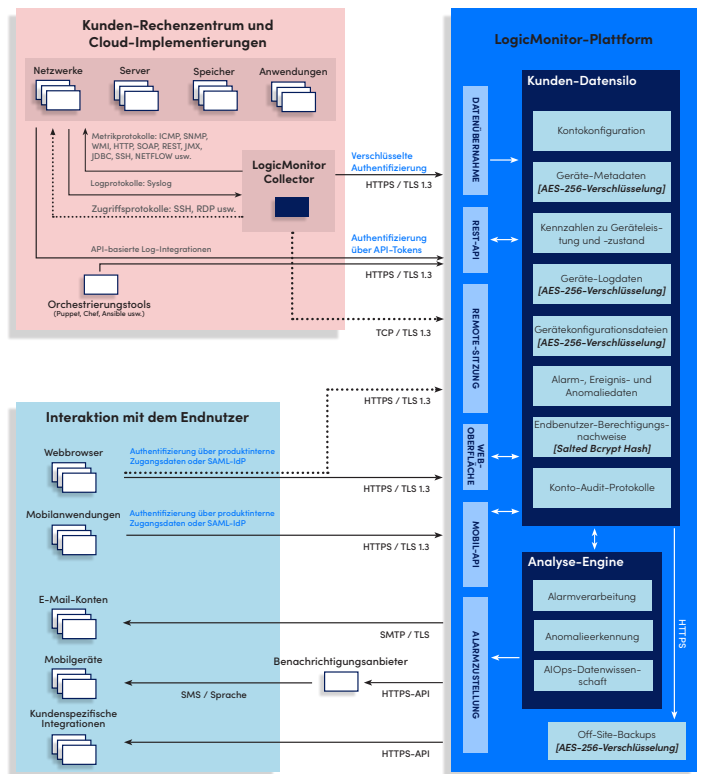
Kunden-Rechenzentrum und Cloud-Implementierungen

Netzwerke
Server
Speicher
Anwendungen

Metrikprotokolle: ICMP, SNMP, WMI, HTTP, SOAP, REST, JMX, JDBC, SSH, NETFLOW usw.

Logprotokolle: Syslog

Zugriffsprotokolle: SSH, RDP usw.

LogicMonitor Collector

API-basierte Log-Integrationen

Orchestrierungstools
(Puppet, Chef, Ansible usw.)

Verschlüsselte Authentifizierung
HTTPS / TLS 1.3

Authentifizierung über API-Tokens
HTTPS / TLS 1.3

TCP / TLS 1.3

Interaktion mit dem Endnutzer

Webbrowser
Authentifizierung über produktinterne Zugangsdaten oder SAML-IdP
HTTPS / TLS 1.3
HTTPS / TLS 1.3

Mobilanwendungen
Authentifizierung über produktinterne Zugangsdaten oder SAML-IdP
HTTPS / TLS 1.3

E-Mail-Konten
SMTP / TLS

Mobilgeräte
Benachrichtigungsanbieter
SMS / Sprache
HTTPS-API

Kundenspezifische Integrationen
HTTPS-API

LogicMonitor-Plattform

DATENÜBERNAHME
REST-API
REMOTE-SITZUNG
WEB-OBERFLÄCHE
MOBIL-API
ALARMZUSTELLUNG

Kunden-Datensilo
Kontokonfiguration
Geräte-Metadaten
[AES-256-Verschlüsselung]
Kennzahlen zu Geräteleistung und -zustand
Geräte-Logdaten
[AES-256-Verschlüsselung]
Gerätekonfigurationsdateien
[AES-256-Verschlüsselung]
Alarm-, Ereignis- und Anomaliedaten
Endbenutzer-Berechtigungsnachweise
[Salted Bcrypt Hash]
Konto-Audit-Protokolle

Analyse-Engine
Alarmverarbeitung
Anomalieerkennung
AIOps-Datenwissenschaft

HTTPS

Off-Site-Backups
[AES-256-Verschlüsselung]